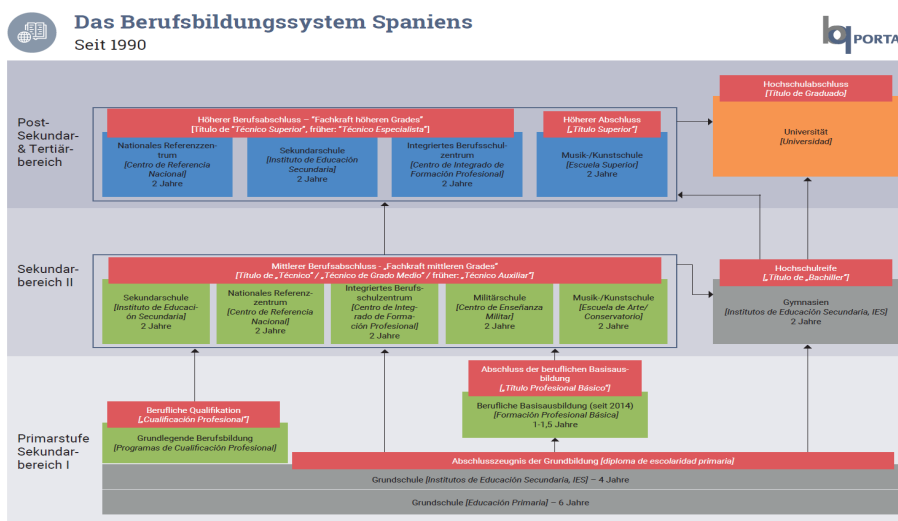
Das Berufsbildungssystem Spaniens
Seit 1990

PORTA

Post-Sekundar- & Tertiärbereich

Höherer Berufsabschluss – "Fachkraft höheren Grades"
[Título de "Técnico Superior", früher: "Técnico Especialista"]

Nationales Referenzzentrum
[Centro de Referencia Nacional]
2 Jahre

Sekundarschule
[Instituto de Educación Secundaria]
2 Jahre

Integriertes Berufsschulzentrum
[Centro de Integrado de Formación Profesional]
2 Jahre

Höherer Abschluss
[„Título Superior"]

Musik-/Kunstschule
[Escuela Superior]
2 Jahre

Hochschulabschluss
[Título de Graduado]

Universität
[Universidad]

Sekundarbereich II

Mittlerer Berufsabschluss – „Fachkraft mittleren Grades"
[Título de „Técnico" / „Técnico de Grado Medio" / früher: „Técnico Auxiliar"]

Sekundarschule
[Instituto de Educación Secundaria]
2 Jahre

Nationales Referenzzentrum
[Centro de Referencia Nacional]
2 Jahre

Integriertes Berufsschulzentrum
[Centro de Integrado de Formación Profesional]
2 Jahre

Militärschule
[Centro de Enseñanza Militar]
2 Jahre

Musik-/Kunstschule
[Escuela de Arte/ Conservatorio]
2 Jahre

Hochschulreife
[„Título de „Bachiller"]

Gymnasien
[Institutos de Educación Secundaria, IES]
2 Jahre

Primarstufe Sekundarbereich I

Abschluss der beruflichen Basisausbildung
[„Título Profesional Básico"]

Berufliche Basisausbildung (seit 2014)
[Formación Profesional Básica]
1-1,5 Jahre

Berufliche Qualifikation
[„Cualificación Profesional"]

Grundlegende Berufsbildung
[Programas de Cualificación Profesional]

Abschlusszeugnis der Grundbildung [diploma de escolaridad primaria]

Grundschule [Institutos de Educación Secundaria, IES] – 4 Jahre

Grundschule [Educación Primaria] – 6 Jahre